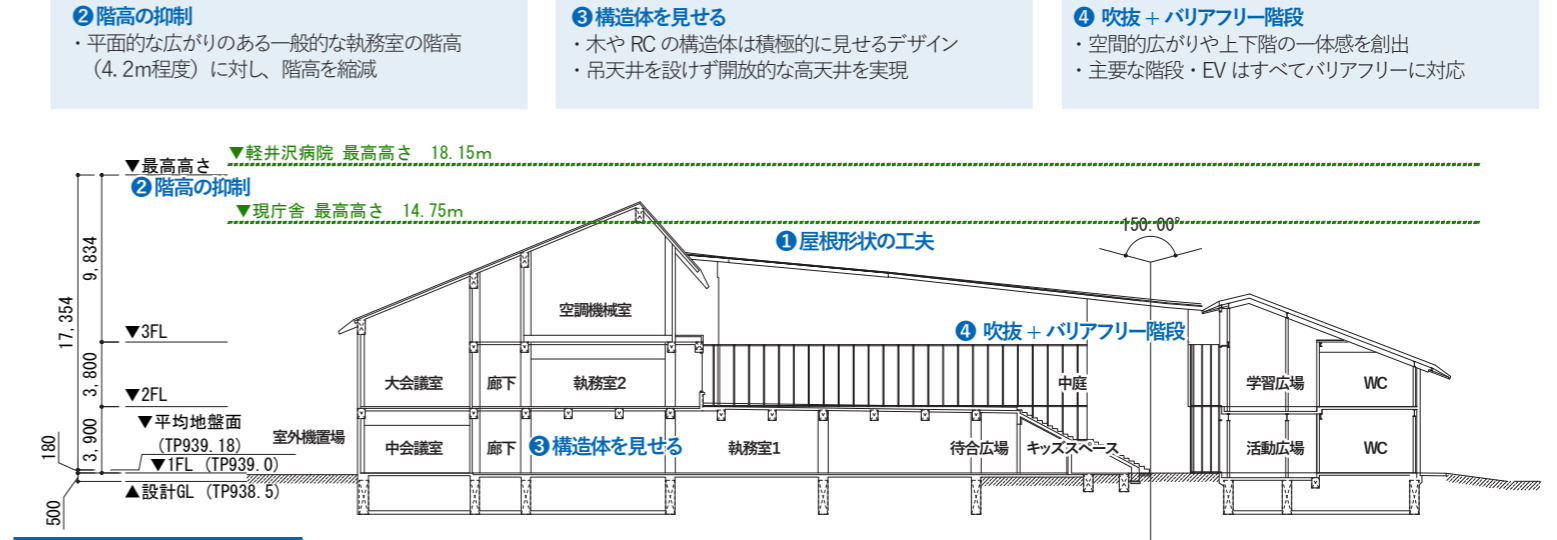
❷階高の抑制
・平面的な広がりのある一般的な執務室の階高（4.2m程度）に対し、階高を縮減

❸構造体を見せる
・木や RC の構造体は積極的に見せるデザイン
・吊天井を設けず開放的な高天井を実現

❹ 吹抜＋バリアフリー階段
・空間的広がりや上下階の一体感を創出
・主要な階段・EV はすべてバリアフリーに対応

▼最高高さ
▼軽井沢病院 最高高さ 18.15m
❷階高の抑制
▼現庁舎 最高高さ 14.75m
150.00°
❶屋根形状の工夫
9,834
17,354
▼3FL
空調機械室
❹ 吹抜＋バリアフリー階段
3,800
大会議室
廊下
執務室2
中庭
学習広場
WC
▼2FL
▼平均地盤面
(TP939.18)
3,900
室外機置場
中会議室
廊下
❸構造体を見せる
執務室1
待合広場
キッズスペース
活動広場
WC
180
▼1FL (TP939.0)
▲設計GL (TP938.5)
500